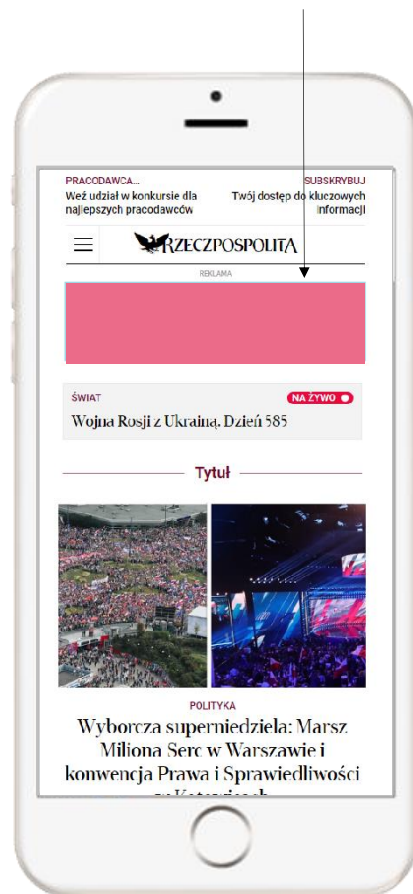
PRACODAWCA...
Weź udział w konkursie dla najlepszych pracodawców

SUBSKRYBUJ
Twój dostęp do kluczowych informacji

RZECZPOSPOLITA

REKLAMA

ŚWIAT
NA ŻYWO
Wojna Rosji z Ukrainą. Dzień 585

Tytuł

POLITYKA
Wyborcza superniedziela: Marsz Miliona Serc w Warszawie i konwencja Prawa i Sprawiedliwości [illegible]